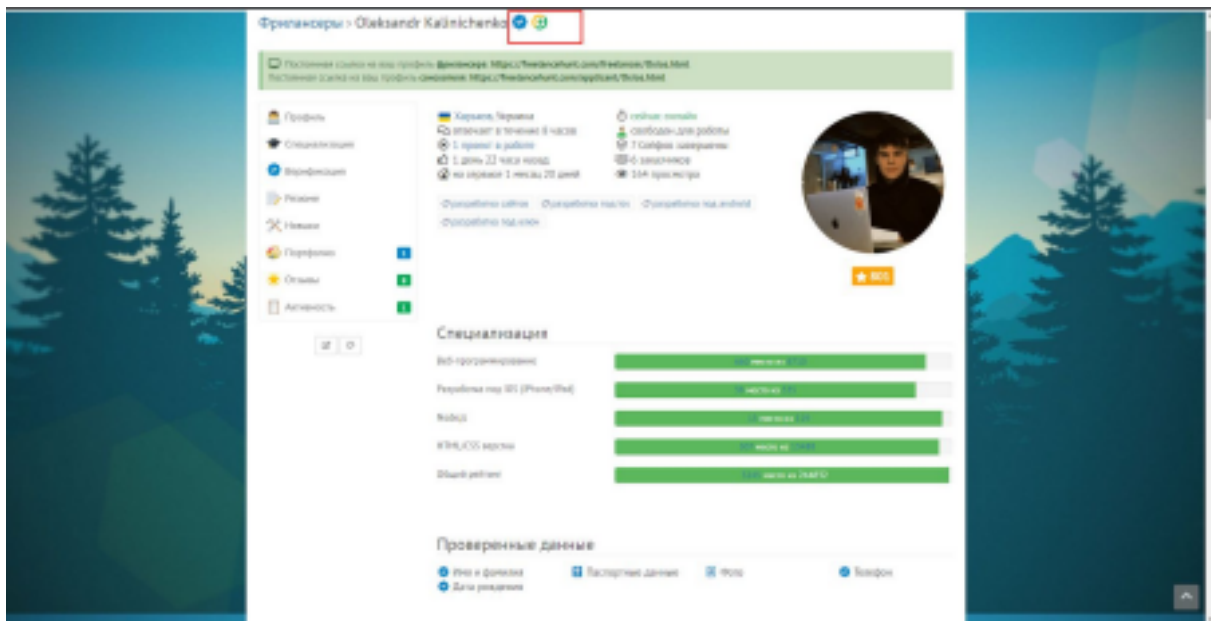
Фрилансеры › Oleksandr Kalinichenko

Постоянная ссылка на ваш профиль фрилансера: https://freelancehunt.com/freelancer/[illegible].html
Постоянная ссылка на ваш профиль соискателя: https://freelancehunt.com/applicant/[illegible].html

Профиль
Специализации
Верификация
Резюме
Навыки
Портфолио
Отзывы
Активность

Харьков, Украина
отвечает в течение 8 часов
1 проект в работе
1 день 22 часа назад
на сервисе 1 месяц 20 дней

сейчас онлайн
свободен для работы
7 Сейфов завершены
6 заказчиков
164 просмотра

Фриланс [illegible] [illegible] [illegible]

805

Специализация

Веб-программирование
Разработка под iOS (iPhone/iPad)
Node.js
HTML/CSS верстка
Общий рейтинг

Проверенные данные

Имя и фамилия
Дата рождения
Паспортные данные
Фото
Телефон